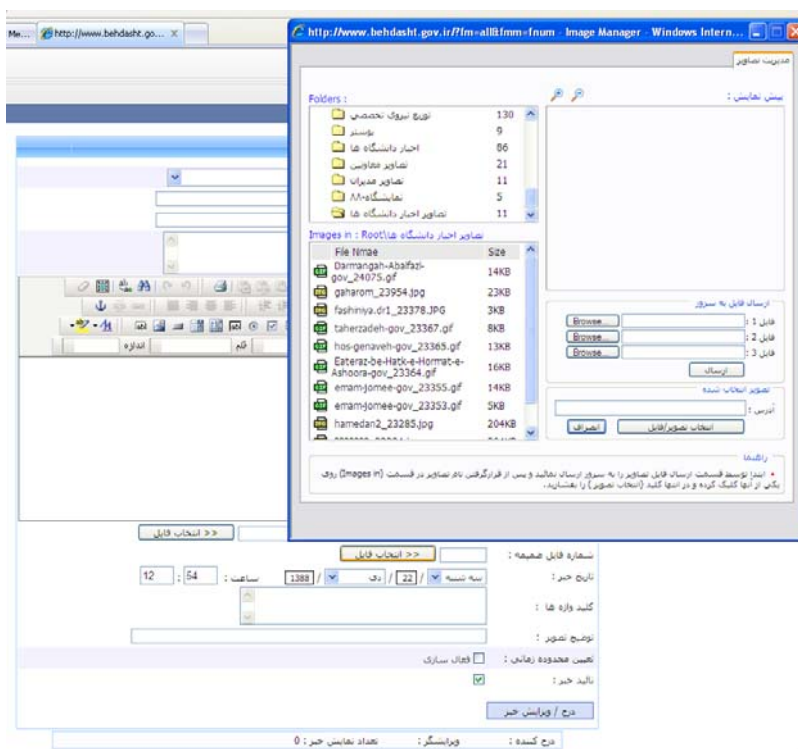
Me... http://www.behdasht.go... X

http://www.behdasht.gov.ir/?fm=all&fmm=fnum - Image Manager - Windows Intern...

مدیریت تصاویر

Folders :

| | |
|---|---|
| توزیع نیروی تخصصی | 130 |
| پوستر | 9 |
| اخبار دانشگاه ها | 86 |
| تصاویر معاونین | 21 |
| تصاویر مدیران | 11 |
| نمایشگاه ۸۸ | 5 |
| تصاویر اخبار دانشگاه ها | 11 |

پیش نمایش :

Images in : Root\تصاویر اخبار دانشگاه ها

| File Nmae | Size |
|---|---|
| Darmangah-Abalfazl-gov_24075.gif | 14KB |
| gaharom_23954.jpg | 23KB |
| fashiniya.dr1_23378.JPG | 3KB |
| taherzadeh-gov_23367.gif | 8KB |
| hos-genaveh-gov_23365.gif | 13KB |
| Eateraz-be-Hatk-e-Hormat-e-Ashoora-gov_23364.gif | 16KB |
| emam-jomee-gov_23355.gif | 14KB |
| emam-jomee-gov_23353.gif | 5KB |
| hamedan2_23285.jpg | 204KB |

ارسال فایل به سرور

فایل 1 : Browse...

فایل 2 : Browse...

فایل 3 : Browse...

ارسال

تصویر انتخاب شده

آدرس :

انتخاب تصویر/فایل | انصراف

راهنما

• ابتدا توسط قسمت ارسال فایل تصاویر را به سرور ارسال نمائید و پس از قرارگرفتن نام تصاویر در قسمت (Images in) روی یکی از آنها کلیک کرده و در انتها کلید (انتخاب تصویر) را بفشارید.

اندازه

<< انتخاب فایل

شماره فایل ضمیمه : << انتخاب فایل

تاریخ خبر : سه شنبه / 22 / دی / 1388 ساعت : 54 : 12

کلید واژه ها :

توضیح تصویر :

تعیین محدوده زمانی : فعال سازی

تائید خبر :

درج / ویرایش خبر

درج کننده : ویرایشگر : تعداد نمایش خبر : 0